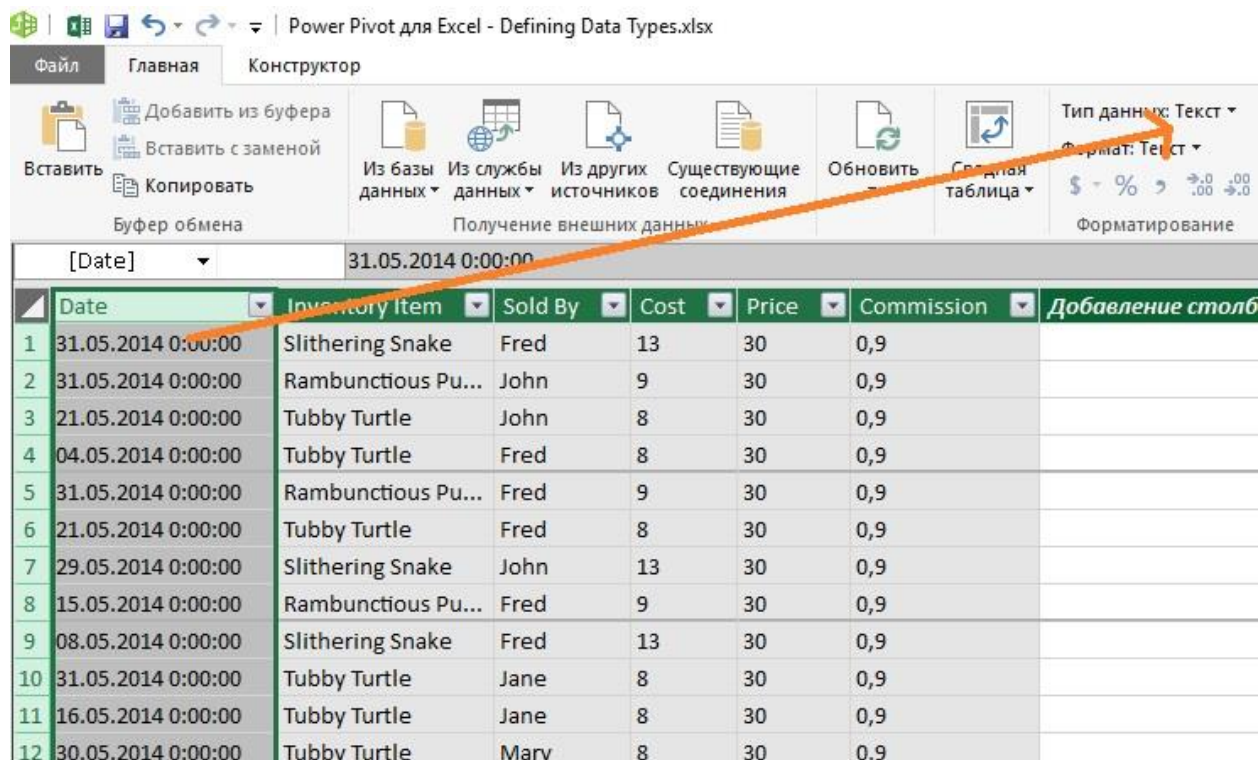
Power Pivot для Excel - Defining Data Types.xlsx

Файл Главная Конструктор

Вставить
Добавить из буфера
Вставить с заменой
Копировать
Буфер обмена

Из базы данных
Из службы данных
Из других источников
Существующие соединения
Получение внешних данных

Обновить

Сводная таблица

Тип данных: Текст
Формат: Текст
Форматирование

[Date] 31.05.2014 0:00:00

| | Date | Inventory Item | Sold By | Cost | Price | Commission | Добавление столб |
|---|---|---|---|---|---|---|---|
| 1 | 31.05.2014 0:00:00 | Slithering Snake | Fred | 13 | 30 | 0,9 | |
| 2 | 31.05.2014 0:00:00 | Rambunctious Pu... | John | 9 | 30 | 0,9 | |
| 3 | 21.05.2014 0:00:00 | Tubby Turtle | John | 8 | 30 | 0,9 | |
| 4 | 04.05.2014 0:00:00 | Tubby Turtle | Fred | 8 | 30 | 0,9 | |
| 5 | 31.05.2014 0:00:00 | Rambunctious Pu... | Fred | 9 | 30 | 0,9 | |
| 6 | 21.05.2014 0:00:00 | Tubby Turtle | Fred | 8 | 30 | 0,9 | |
| 7 | 29.05.2014 0:00:00 | Slithering Snake | John | 13 | 30 | 0,9 | |
| 8 | 15.05.2014 0:00:00 | Rambunctious Pu... | Fred | 9 | 30 | 0,9 | |
| 9 | 08.05.2014 0:00:00 | Slithering Snake | Fred | 13 | 30 | 0,9 | |
| 10 | 31.05.2014 0:00:00 | Tubby Turtle | Jane | 8 | 30 | 0,9 | |
| 11 | 16.05.2014 0:00:00 | Tubby Turtle | Jane | 8 | 30 | 0,9 | |
| 12 | 30.05.2014 0:00:00 | Tubby Turtle | Mary | 8 | 30 | 0,9 | |